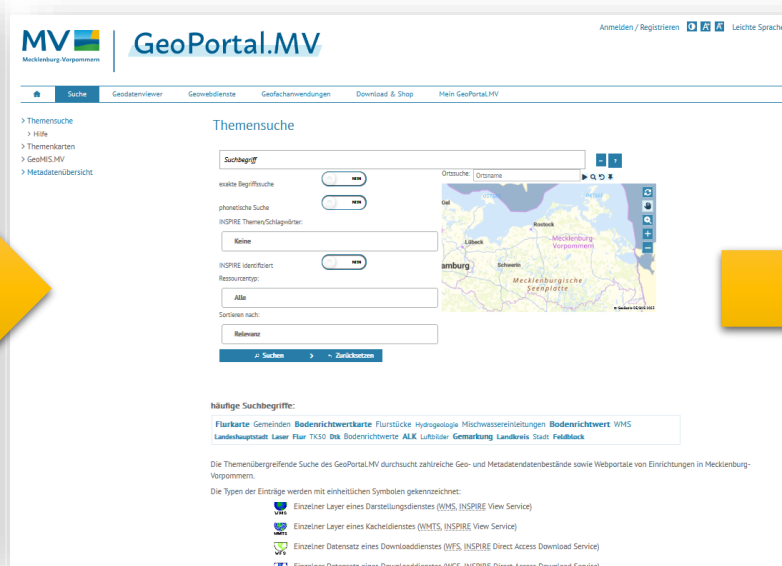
MV Mecklenburg-Vorpommern

GeoPortal.MV

Anmelden / Registrieren Leichte Sprache

Suche Geodatenviewer Geowebdienste Geofachanwendungen Download & Shop Mein GeoPortal.MV

> Themensuche
> Hilfe
> Themenkarten
> GeoMIS.MV
> Metadatenübersicht

Themensuche

Suchbegriff

exakte Begriffssuche NEIN

phonetische Suche NEIN

INSPIRE Themen/Schlagwörter:

Keine

INSPIRE identifiziert NEIN

Ressourcentyp:

Alle

Sortieren nach:

Relevanz

Suchen Zurücksetzen

Ortssuche: Ortsname

Kiel Rostock Mecklenburg-Vorpommern Lübeck Schwerin Hamburg Mecklenburgische Seenplatte

© GeoBasis-DE/M-V 2023

häufige Suchbegriffe:

Flurkarte Gemeinden Bodenrichtwertkarte Flurstücke Hydrogeologie Mischwassereinleitungen Bodenrichtwert WMS Landeshauptstadt Laser Flur TK50 Dtk Bodenrichtwerte ALK Luftbilder Gemarkung Landkreis Stadt Feldblock

Die Themenübergreifende Suche des GeoPortal.MV durchsucht zahlreiche Geo- und Metadatendatenbestände sowie Webportale von Einrichtungen in Mecklenburg-Vorpommern.

Die Typen der Einträge werden mit einheitlichen Symbolen gekennzeichnet:

WMS Einzelner Layer eines Darstellungsdienstes (WMS, INSPIRE View Service)

WMTS Einzelner Layer eines Kacheldienstes (WMTS, INSPIRE View Service)

WFS Einzelner Datensatz eines Downloaddienstes (WFS, INSPIRE Direct Access Download Service)

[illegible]